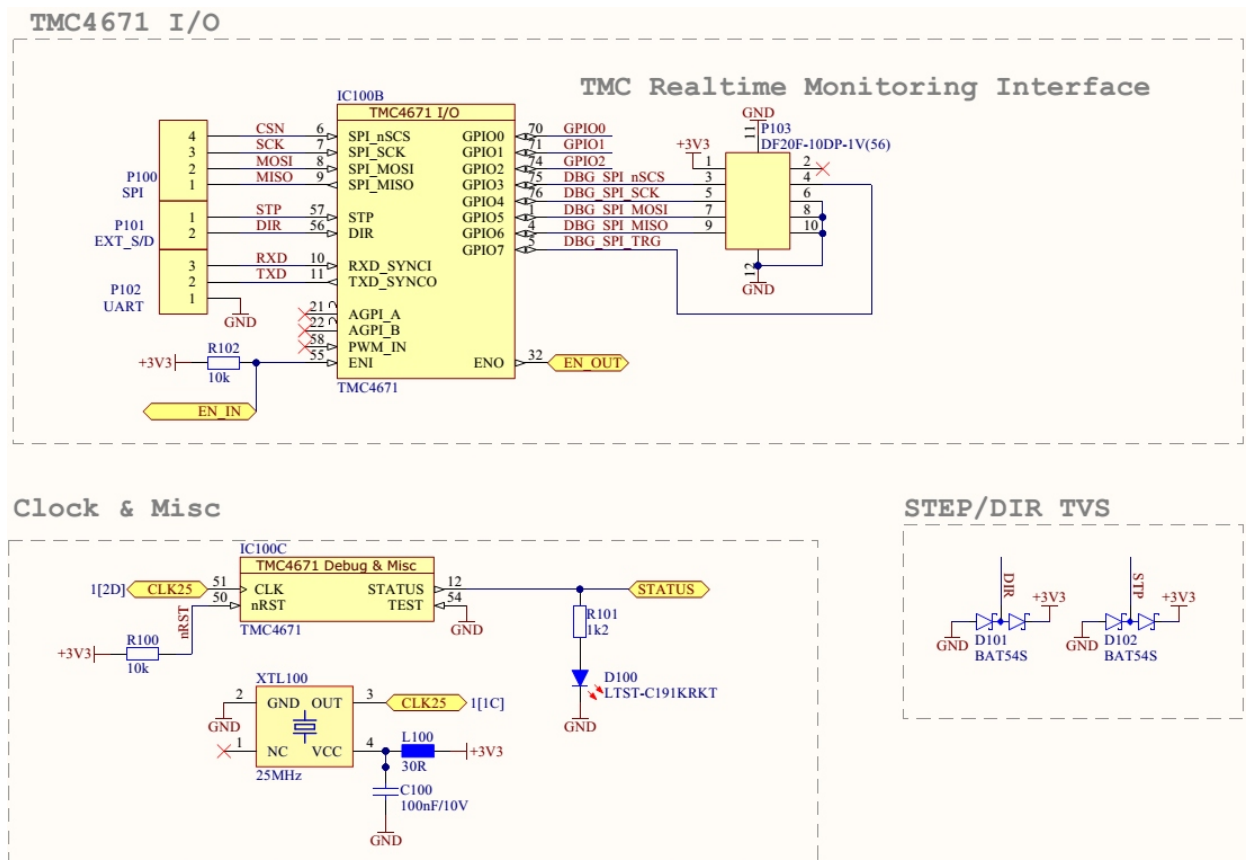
TMC4671 I/O

TMC Realtime Monitoring Interface

IC100B
TMC4671 I/O

P100
SPI
4
3
2
1
CSN
SCK
MOSI
MISO
6
7
8
9
SPI_nSCS
SPI_SCK
SPI_MOSI
SPI_MISO

P101
EXT_S/D
1
2
STP
DIR
57
56
STP
DIR

P102
UART
3
2
1
RXD
TXD
10
11
RXD_SYNCI
TXD_SYNCO
GND

21
22
58
55
AGPI_A
AGPI_B
PWM_IN
ENI

+3V3
R102
10k
EN_IN

TMC4671
ENO
32
EN_OUT

GPIO0
GPIO1
GPIO2
GPIO3
GPIO4
GPIO5
GPIO6
GPIO7
70
71
74
75
76
1
4
5
GPIO0
GPIO1
GPIO2
DBG_SPI_nSCS
DBG_SPI_SCK
DBG_SPI_MOSI
DBG_SPI_MISO
DBG_SPI_TRG

GND
11
P103
DF20F-10DP-1V(56)
+3V3
1
3
5
7
9
2
4
6
8
10
12
GND

Clock & Misc

IC100C
TMC4671 Debug & Misc
1[2D]
CLK25
51
50
CLK
nRST
nRST
STATUS
TEST
12
54
GND
STATUS
TMC4671
R100
10k
+3V3

R101
1k2
D100
LTST-C191KRKT
GND

XTL100
2
GND
OUT
3
CLK25
1[1C]
GND
1
NC
VCC
4
L100
30R
+3V3
25MHz
C100
100nF/10V
GND

STEP/DIR TVS

DIR
+3V3
GND
D101
BAT54S
STP
+3V3
GND
D102
BAT54S